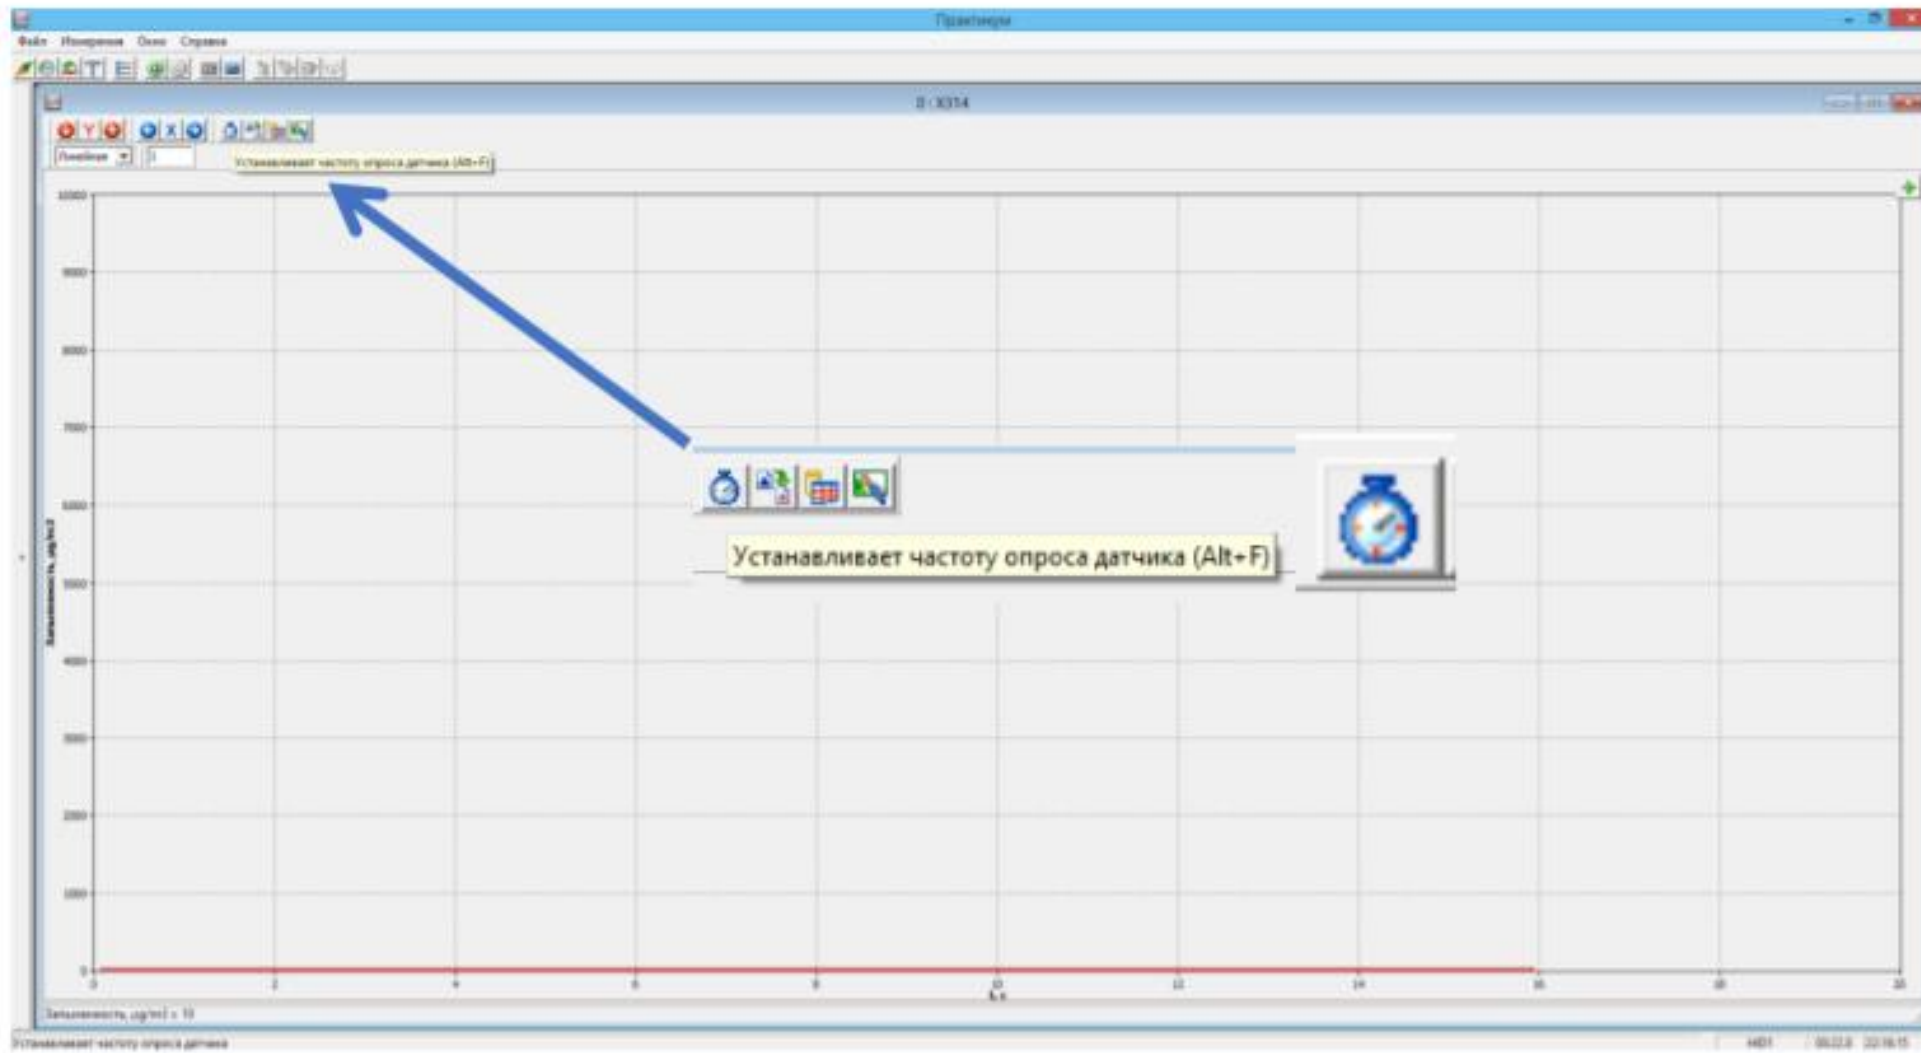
Практикум

Файл Измерения Окно Справка

D : 3314

Линейная

Устанавливает частоту опроса датчика (Alt+F)

10000
9000
8000
7000
6000
5000
4000
3000
2000
1000
0

Запыленность, μg/m3

0 2 4 6 8 10 12 14 16 18 20

t, c

Устанавливает частоту опроса датчика (Alt+F)

Запыленность, μg/m3 = 10

Устанавливает частоту опроса датчика